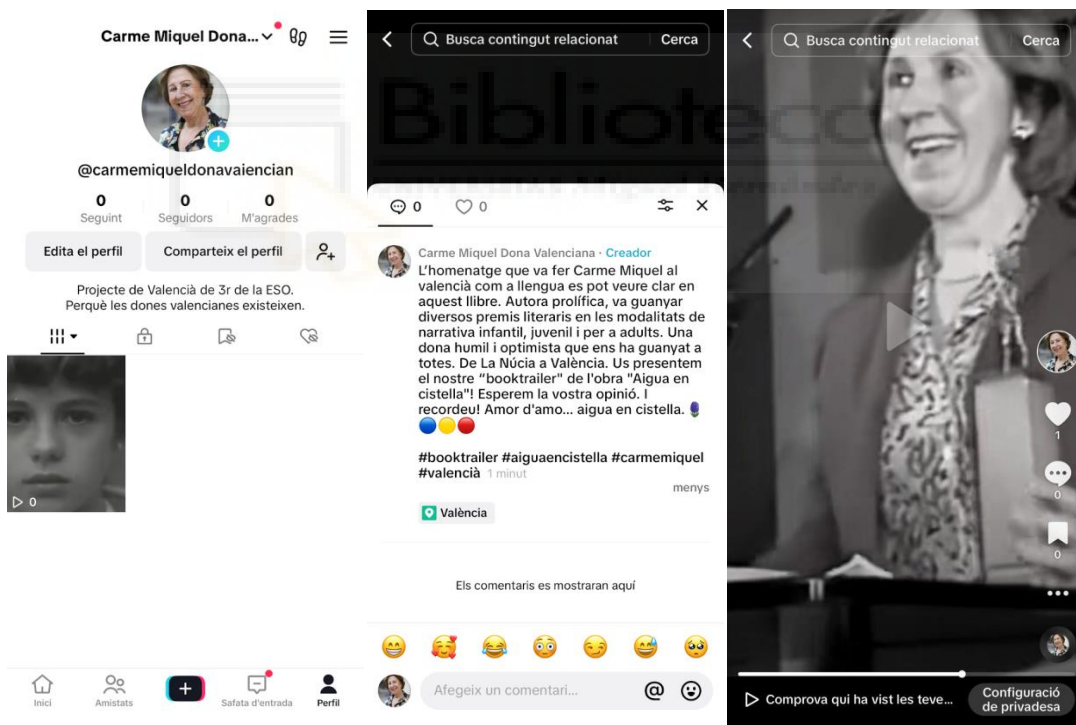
Carme Miquel Dona...

@carmemiqueldonavaiencian

| 0 | 0 | 0 |
|---|---|---|
| Seguint | Seguidors | M'agrades |

Edita el perfil
Comparteix el perfil

Projecte de València de 3r de la ESO.
Perquè les dones valencianes existeixen.

▷ 0

Inici
Amistats
Safata d'entrada
Perfil

Busca contingut relacionat
Cerca

Biblioteca

0
0

Carme Miquel Dona Valenciana · Creador
L'homenatge que va fer Carme Miquel al valencià com a llengua es pot veure clar en aquest llibre. Autora prolífica, va guanyar diversos premis literaris en les modalitats de narrativa infantil, juvenil i per a adults. Una dona humil i optimista que ens ha guanyat a totes. De La Núcia a València. Us presentem el nostre "booktrailer" de l'obra "Aigua en cistella"! Esperem la vostra opinió. I recordeu! Amor d'amo... aigua en cistella.

#booktrailer #aiguaencistella #carmemiquel #valencià 1 minut
menys

València

Els comentaris es mostraran aquí

Afegeix un comentari...

Busca contingut relacionat
Cerca

1
0
0

Comprova qui ha vist les teve...
Configuració de privadesa